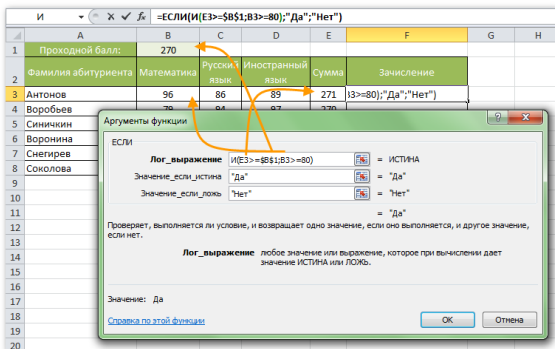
И ✕ ✓ $f_x$ =ЕСЛИ(И(E3>=$B$1;B3>=80);"Да";"Нет")

| | A | B | C | D | E | F | G | H |
|---|---|---|---|---|---|---|---|---|
| 1 | Проходной балл: | 270 | | | | | | |
| 2 | Фамилия абитуриента | Математика | Русский язык | Иностранный язык | Сумма | Зачисление | | |
| 3 | Антонов | 96 | 86 | 89 | 271 | B3>=80);"Да";"Нет") | | |
| 4 | Воробьев | 79 | 84 | 87 | 270 | | | |
| 5 | Синичкин | | | | | | | |
| 6 | Воронина | | | | | | | |
| 7 | Снегирев | | | | | | | |
| 8 | Соколова | | | | | | | |
| 9 | | | | | | | | |

Аргументы функции

ЕСЛИ

Лог_выражение И(E3>=$B$1;B3>=80) = ИСТИНА

Значение_если_истина "Да" = "Да"

Значение_если_ложь "Нет" = "Нет"

= "Да"

Проверяет, выполняется ли условие, и возвращает одно значение, если оно выполняется, и другое значение, если нет.

Лог_выражение любое значение или выражение, которое при вычислении дает значение ИСТИНА или ЛОЖЬ.

Значение: Да

Справка по этой функции

OK Отмена